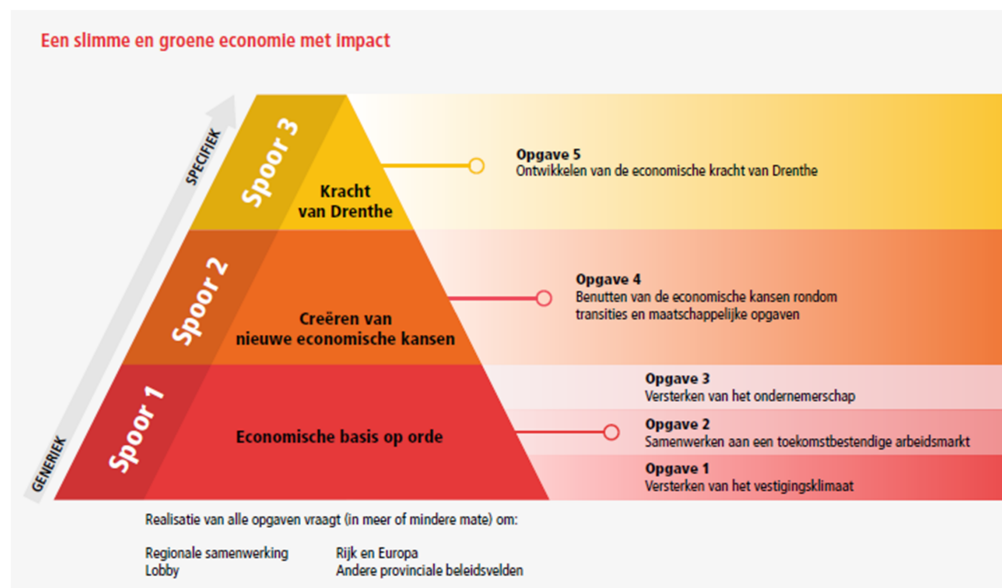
Een slimme en groene economie met impact

SPECIFIEK

GENERIEK

Spoor 3

Kracht van Drenthe

Opgave 5
Ontwikkelen van de economische kracht van Drenthe

Spoor 2

Creëren van nieuwe economische kansen

Opgave 4
Benutten van de economische kansen rondom transities en maatschappelijke opgaven

Spoor 1

Economische basis op orde

Opgave 3
Versterken van het ondernemerschap

Opgave 2
Samenwerken aan een toekomstbestendige arbeidsmarkt

Opgave 1
Versterken van het vestigingsklimaat

Realisatie van alle opgaven vraagt (in meer of mindere mate) om:

Regionale samenwerking
Lobby

Rijk en Europa
Andere provinciale beleidsvelden